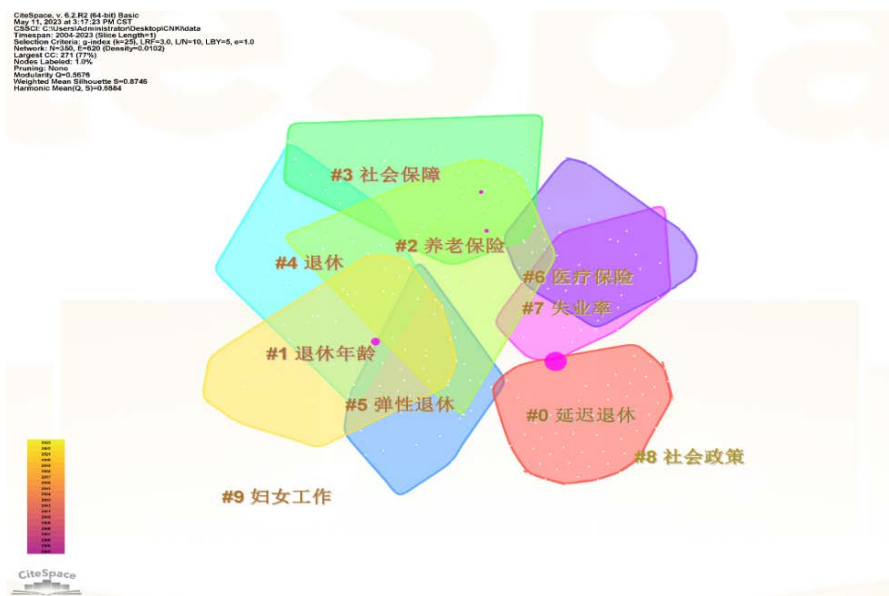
CiteSpace, v. 6.2.R2 (64-bit) Basic
May 11, 2023 at 3:17:23 PM CST
CSSCI: C:\Users\Administrator\Desktop\CNKI\data
Timespan: 2004-2023 (Slice Length=1)
Selection Criteria: g-index (k=25), LRF=3.0, L/N=10, LBY=5, e=1.0
Network: N=350, E=620 (Density=0.0102)
Largest CC: 271 (77%)
Nodes Labeled: 1.0%
Pruning: None
Modularity Q=0.5676
Weighted Mean Silhouette S=0.8746
Harmonic Mean(Q, S)=0.6884

#3 社会保障

#2 养老保险

#4 退休

#6 医疗保险

#7 失业率

#1 退休年龄

#5 弹性退休

#0 延迟退休

#8 社会政策

#9 妇女工作

CiteSpace